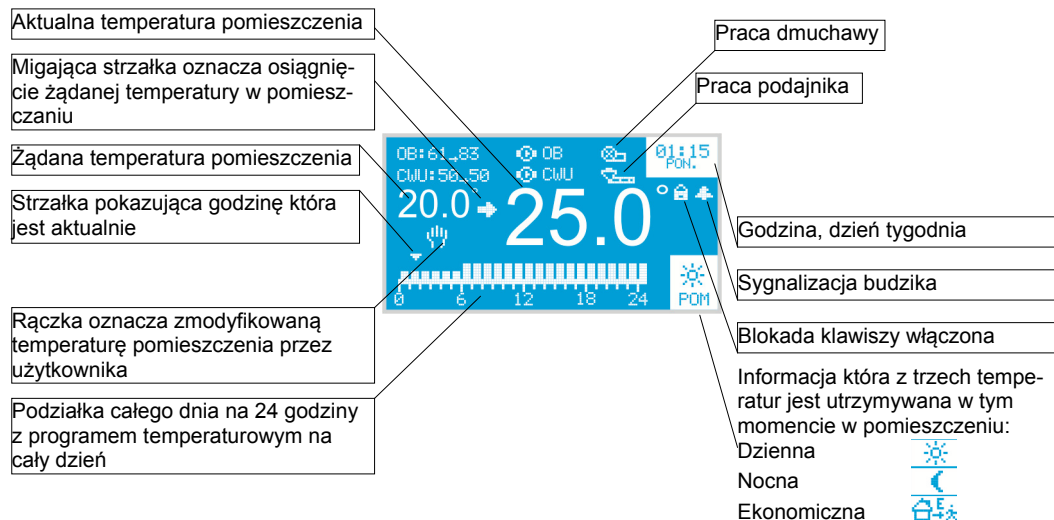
Aktualna temperatura pomieszczenia

Migająca strzałka oznacza osiągnięcie żądanej temperatury w pomieszczaniu

Żądana temperatura pomieszczenia

Strzałka pokazująca godzinę która jest aktualnie

Rączka oznacza zmodyfikowaną temperaturę pomieszczenia przez użytkownika

Podziałka całego dnia na 24 godziny z programem temperaturowym na cały dzień

Praca dmuchawy

Praca podajnika

OB:61.83
CWU:50.50
OB
CWU
01:15
PON.
20.0
25.0
°
0 6 12 18 24
POM

Godzina, dzień tygodnia

Sygnalizacja budzika

Blokada klawiszy włączona

Informacja która z trzech temperatur jest utrzymywana w tym momencie w pomieszczeniu:
Dzienna
Nocna
Ekonomiczna